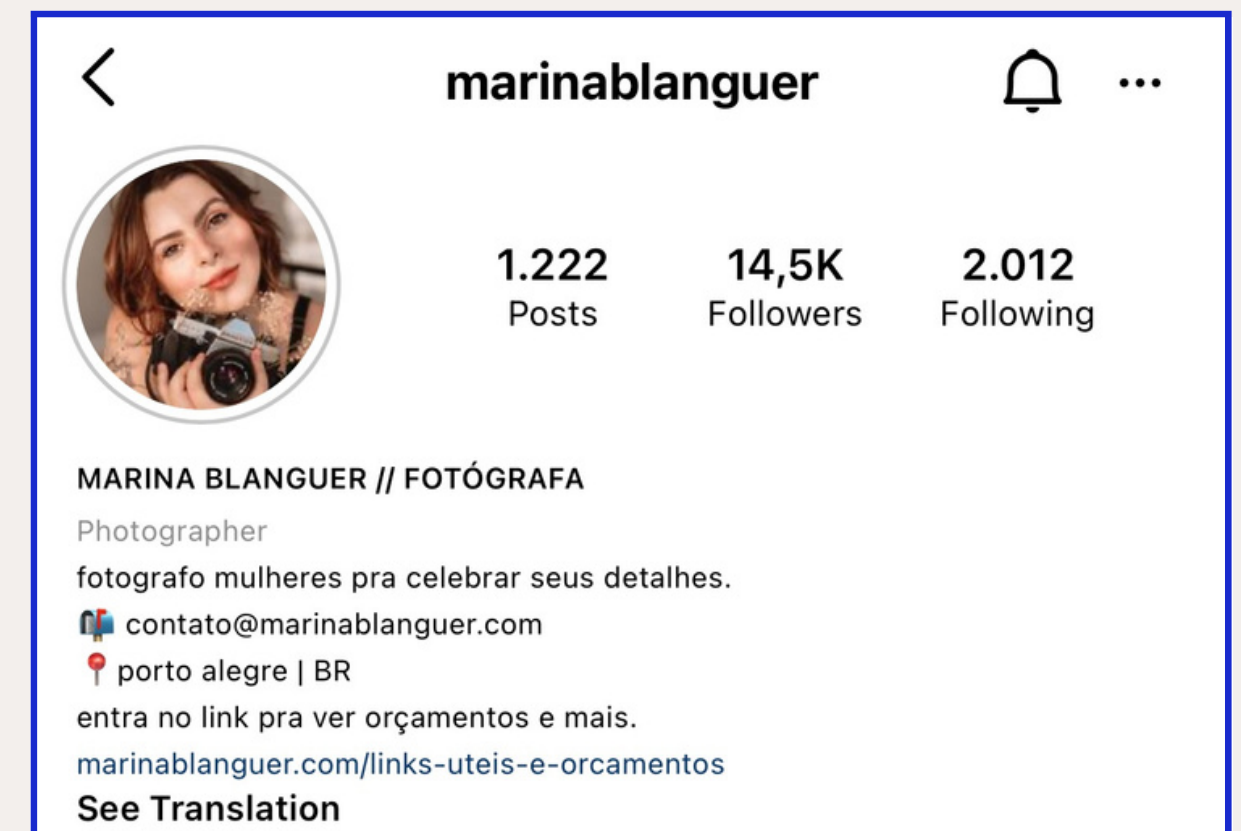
marinablanguer

1.222
Posts

14,5K
Followers

2.012
Following

MARINA BLANGUER // FOTÓGRAFA

Photographer

fotografo mulheres pra celebrar seus detalhes.

📫 contato@marinablanguer.com

📍porto alegre | BR

entra no link pra ver orçamentos e mais.

marinablanguer.com/links-uteis-e-orcamentos

See Translation